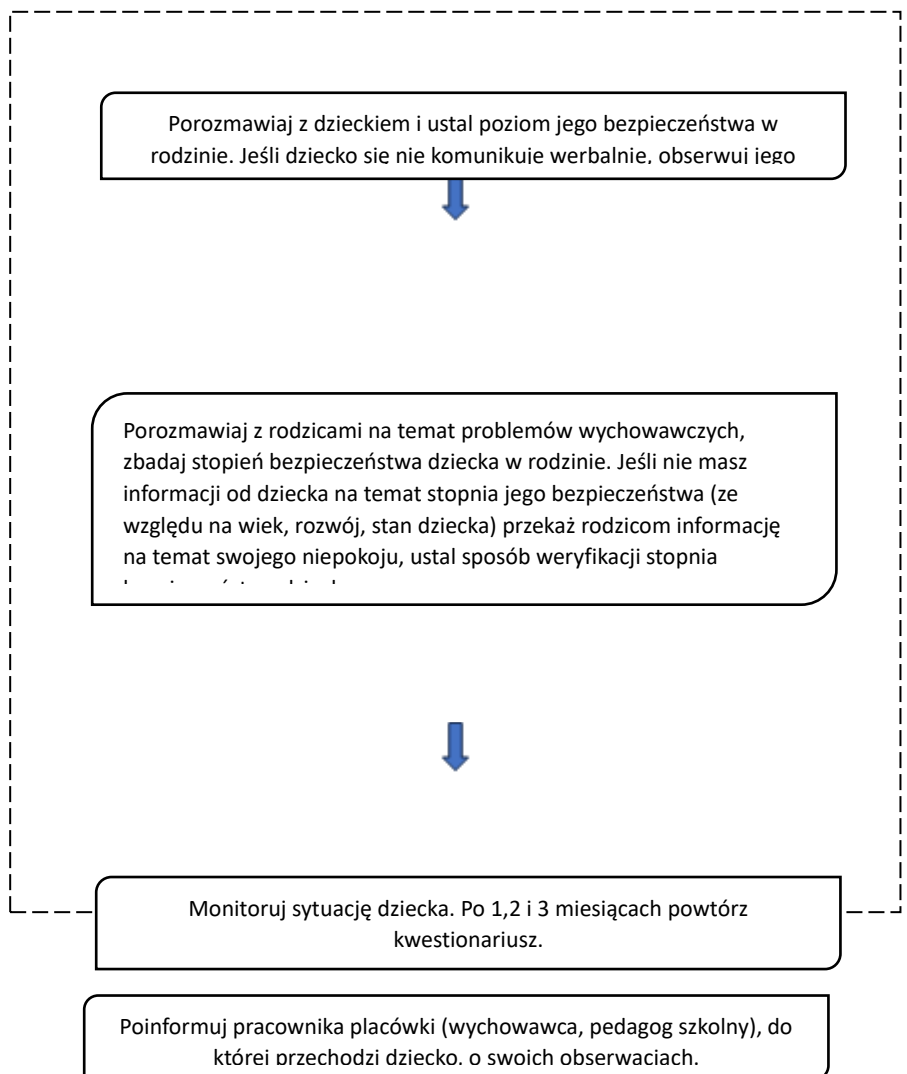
Porozmawiaj z dzieckiem i ustal poziom jego bezpieczeństwa w rodzinie. Jeśli dziecko się nie komunikuje werbalnie, obserwuj jego

Porozmawiaj z rodzicami na temat problemów wychowawczych, zbadaj stopień bezpieczeństwa dziecka w rodzinie. Jeśli nie masz informacji od dziecka na temat stopnia jego bezpieczeństwa (ze względu na wiek, rozwój, stan dziecka) przekaż rodzicom informację na temat swojego niepokoju, ustal sposób weryfikacji stopnia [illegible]

Monitoruj sytuację dziecka. Po 1,2 i 3 miesiącach powtórz kwestionariusz.

Poinformuj pracownika placówki (wychowawca, pedagog szkolny), do której przechodzi dziecko, o swoich obserwaciach.